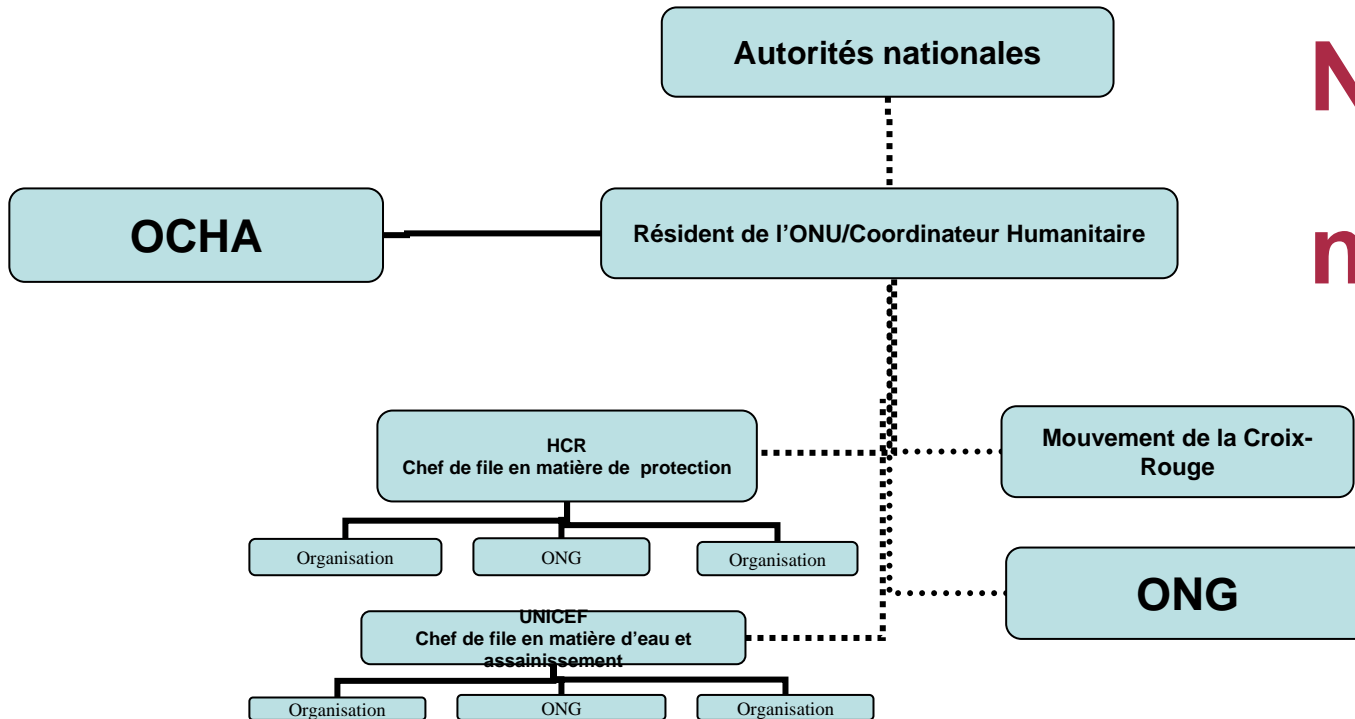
Autorités nationales

N

OCHA

Résident de l'ONU/Coordinateur Humanitaire

n

HCR
Chef de file en matière de protection

Mouvement de la Croix-Rouge

Organisation

ONG

Organisation

ONG

UNICEF
Chef de file en matière d'eau et assainissement

Organisation

ONG

Organisation